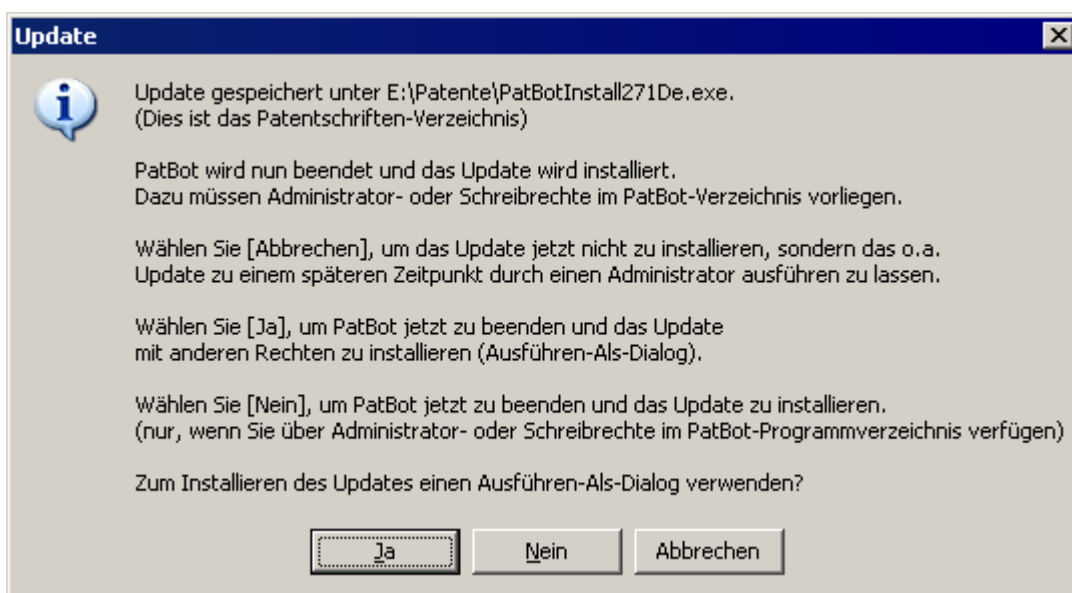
Update

Update gespeichert unter E:\Patente\PatBotInstall271De.exe.
(Dies ist das Patentschriften-Verzeichnis)

PatBot wird nun beendet und das Update wird installiert.
Dazu müssen Administrator- oder Schreibrechte im PatBot-Verzeichnis vorliegen.

Wählen Sie [Abbrechen], um das Update jetzt nicht zu installieren, sondern das o.a.
Update zu einem späteren Zeitpunkt durch einen Administrator ausführen zu lassen.

Wählen Sie [Ja], um PatBot jetzt zu beenden und das Update
mit anderen Rechten zu installieren (Ausführen-Als-Dialog).

Wählen Sie [Nein], um PatBot jetzt zu beenden und das Update zu installieren.
(nur, wenn Sie über Administrator- oder Schreibrechte im PatBot-Programmverzeichnis verfügen)

Zum Installieren des Updates einen Ausführen-Als-Dialog verwenden?

Ja

Nein

Abbrechen